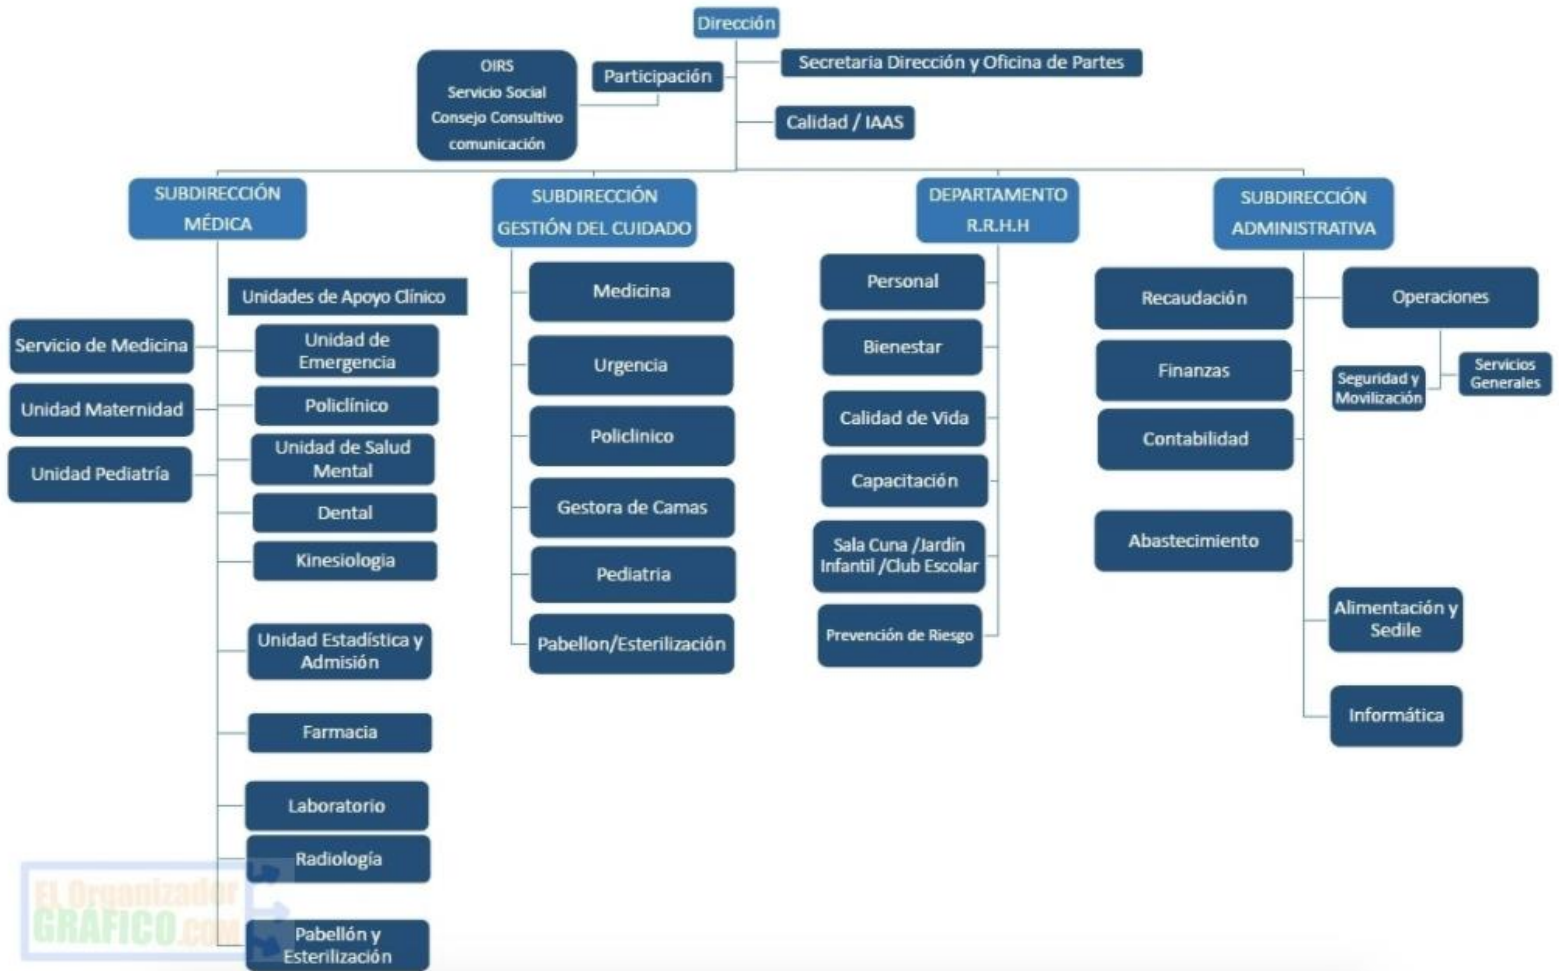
Dirección

OIRS
Servicio Social
Consejo Consultivo
comunicación

Participación

Secretaria Dirección y Oficina de Partes

Calidad / IAAS

SUBDIRECCIÓN MÉDICA

Unidades de Apoyo Clínico

Servicio de Medicina

Unidad Maternidad

Unidad Pediatría

Unidad de Emergencia

Policlínico

Unidad de Salud Mental

Dental

Kinesiologia

Unidad Estadística y Admisión

Farmacia

Laboratorio

Radiología

Pabellón y Esterilización

SUBDIRECCIÓN GESTIÓN DEL CUIDADO

Medicina

Urgencia

Policlinico

Gestora de Camas

Pediatria

Pabellon/Esterilización

DEPARTAMENTO R.R.H.H

Personal

Bienestar

Calidad de Vida

Capacitación

Sala Cuna /Jardín Infantil /Club Escolar

Prevención de Riesgo

SUBDIRECCIÓN ADMINISTRATIVA

Recaudación

Operaciones

Seguridad y Movilización

Servicios Generales

Finanzas

Contabilidad

Abastecimiento

Alimentación y Sedile

Informática

EL Organizador GRAFICO.COM